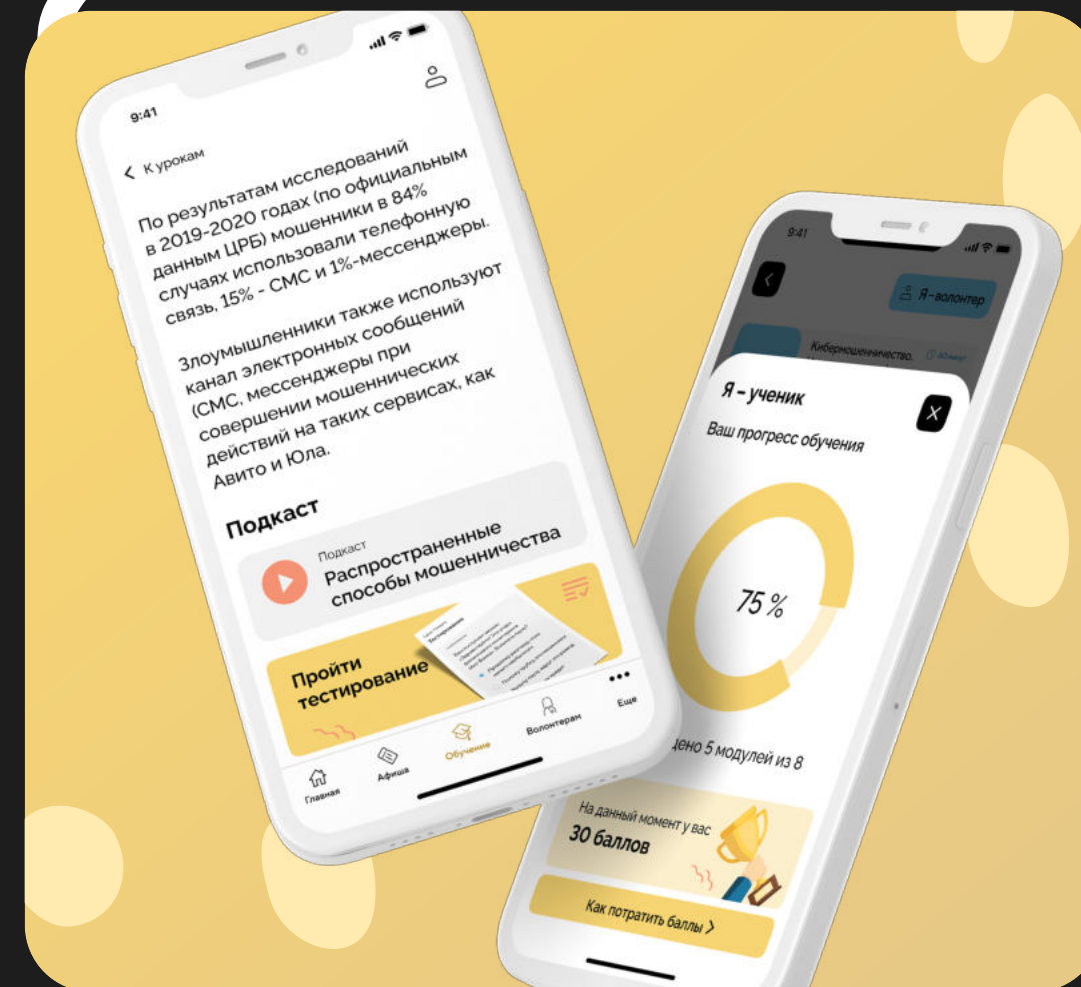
9:41

К урокам

По результатам исследований в 2019-2020 годах (по официальным данным ЦРБ) мошенники в 84% случаях использовали телефонную связь, 15% - СМС и 1%-мессенджеры.

Злоумышленники также используют канал электронных сообщений (СМС, мессенджеры при совершении мошеннических действий на таких сервисах, как Авито и Юла.

Подкаст

Подкаст
Распространенные способы мошенничества

Пройти тестирование

Главная
Афиша
Обучение
Волонтерам
Еще

9:41

Я - волонтер

Кибермошенничество. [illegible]

Я – ученик

Ваш прогресс обучения

75 %

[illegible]дено 5 модулей из 8

На данный момент у вас
30 баллов

Как потратить баллы